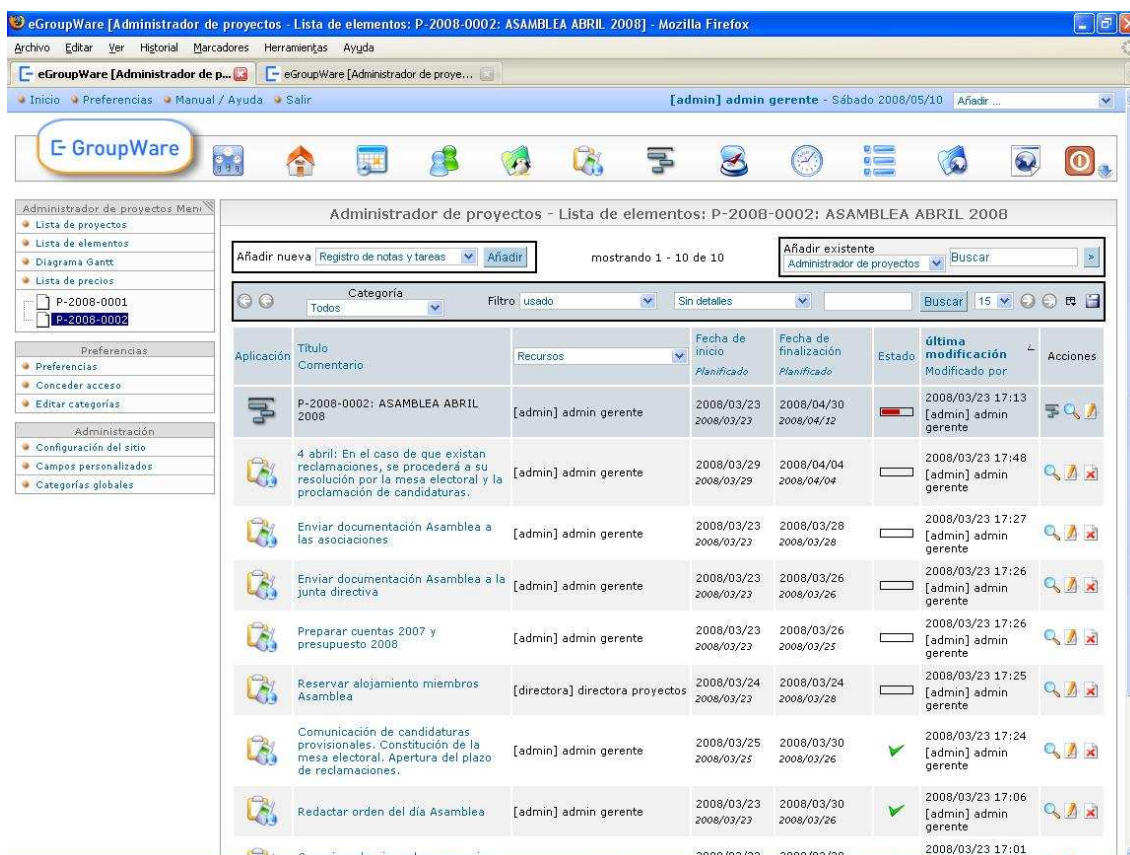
eGroupWare [Administrador de proyectos - Lista de elementos: P-2008-0002: ASAMBLEA ABRIL 2008] - Mozilla Firefox

Archivo Editar Ver Historial Marcadores Herramientas Ayuda

eGroupWare [Administrador de p... eGroupWare [Administrador de proye...

Inicio Preferencias Manual / Ayuda Salir [admin] admin gerente - Sábado 2008/05/10 Añadir ...

GroupWare

Administrador de proyectos Menú
Lista de proyectos
Lista de elementos
Diagrama Gantt
Lista de precios
P-2008-0001
P-2008-0002

Preferencias
Preferencias
Conceder acceso
Editar categorías

Administración
Configuración del sitio
Campos personalizados
Categorías globales

Administrador de proyectos - Lista de elementos: P-2008-0002: ASAMBLEA ABRIL 2008

Añadir nueva Registro de notas y tareas Añadir mostrando 1 - 10 de 10 Añadir existente Administrador de proyectos Buscar

Categoría Todos Filtro usado Sin detalles Buscar 15

| Aplicación | Título Comentario | Recursos | Fecha de inicio Planificado | Fecha de finalización Planificado | Estado | última modificación Modificado por | Acciones |
|---|---|---|---|---|---|---|---|
| | P-2008-0002: ASAMBLEA ABRIL 2008 | [admin] admin gerente | 2008/03/23 2008/03/23 | 2008/04/30 2008/04/12 | | 2008/03/23 17:13 [admin] admin gerente | |
| | 4 abril: En el caso de que existan reclamaciones, se procederá a su resolución por la mesa electoral y la proclamación de candidaturas. | [admin] admin gerente | 2008/03/29 2008/03/29 | 2008/04/04 2008/04/04 | | 2008/03/23 17:48 [admin] admin gerente | |
| | Enviar documentación Asamblea a las asociaciones | [admin] admin gerente | 2008/03/23 2008/03/23 | 2008/03/28 2008/03/28 | | 2008/03/23 17:27 [admin] admin gerente | |
| | Enviar documentación Asamblea a la junta directiva | [admin] admin gerente | 2008/03/23 2008/03/23 | 2008/03/26 2008/03/26 | | 2008/03/23 17:26 [admin] admin gerente | |
| | Preparar cuentas 2007 y presupuesto 2008 | [admin] admin gerente | 2008/03/23 2008/03/23 | 2008/03/26 2008/03/25 | | 2008/03/23 17:26 [admin] admin gerente | |
| | Reservar alojamiento miembros Asamblea | [directora] directora proyectos | 2008/03/24 2008/03/23 | 2008/03/24 2008/03/28 | | 2008/03/23 17:25 [admin] admin gerente | |
| | Comunicación de candidaturas provisionales. Constitución de la mesa electoral. Apertura del plazo de reclamaciones. | [admin] admin gerente | 2008/03/25 2008/03/25 | 2008/03/30 2008/03/26 | | 2008/03/23 17:24 [admin] admin gerente | |
| | Redactar orden del día Asamblea | [admin] admin gerente | 2008/03/23 2008/03/23 | 2008/03/30 2008/03/26 | | 2008/03/23 17:06 [admin] admin gerente | |
| | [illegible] | | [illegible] | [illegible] | | 2008/03/23 17:01 | |